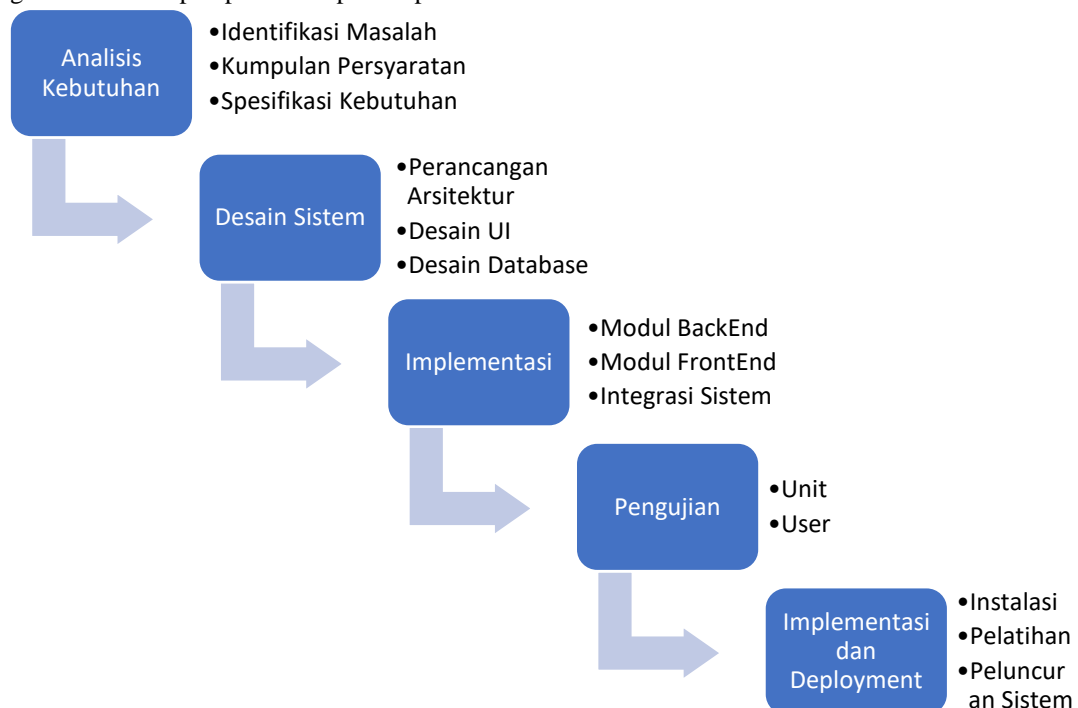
Analisis Kebutuhan

•Identifikasi Masalah
•Kumpulan Persyaratan
•Spesifikasi Kebutuhan

Desain Sistem

•Perancangan Arsitektur
•Desain UI
•Desain Database

Implementasi

•Modul BackEnd
•Modul FrontEnd
•Integrasi Sistem

Pengujian

•Unit
•User

Implementasi dan Deployment

•Instalasi
•Pelatihan
•Peluncuran Sistem